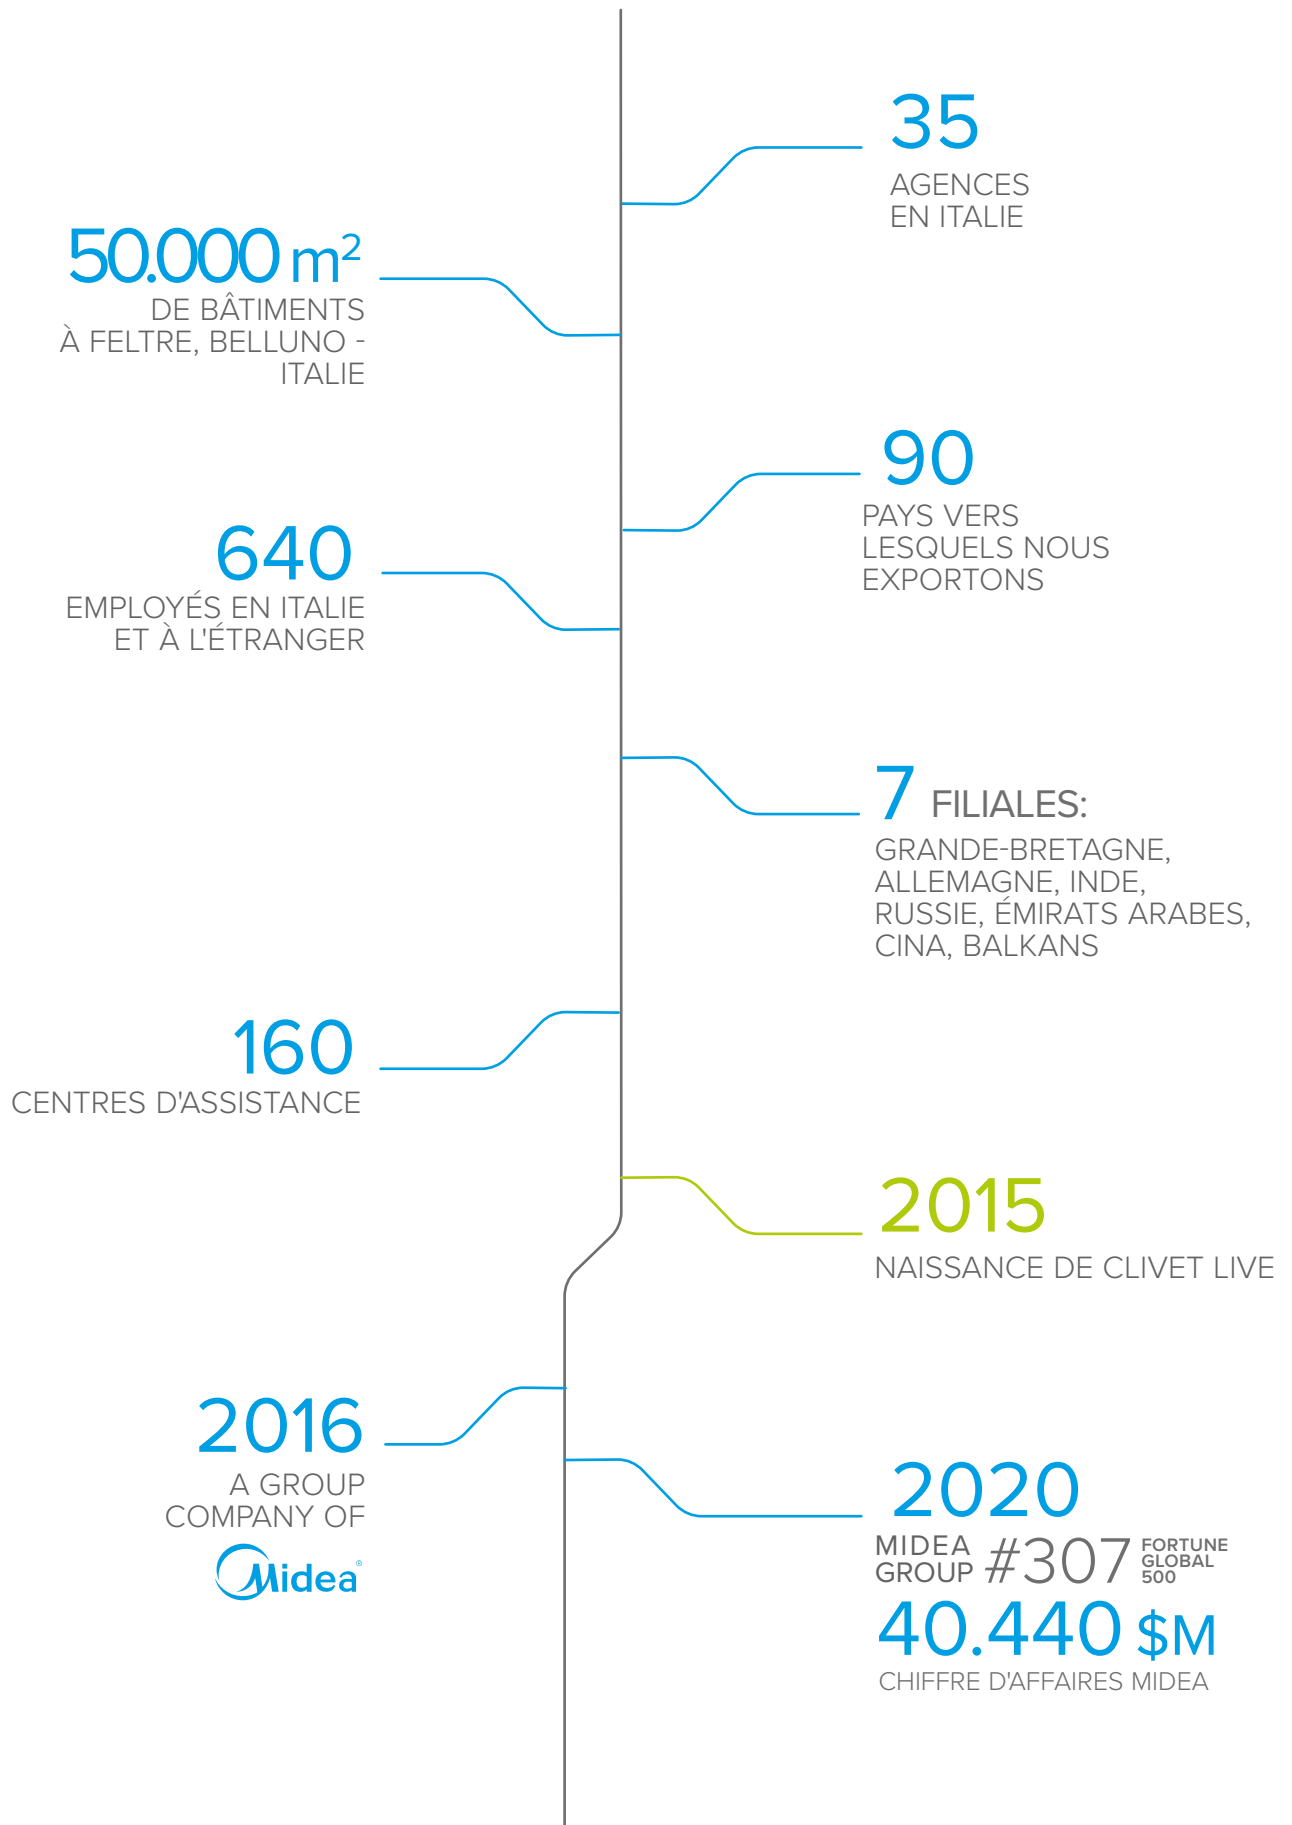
35
AGENCES EN ITALIE

50.000 $m^2$
DE BÂTIMENTS À FELTRE, BELLUNO - ITALIE

90
PAYS VERS LESQUELS NOUS EXPORTONS

640
EMPLOYÉS EN ITALIE ET À L'ÉTRANGER

7 FILIALES:
GRANDE-BRETAGNE, ALLEMAGNE, INDE, RUSSIE, ÉMIRATS ARABES, CINA, BALKANS

160
CENTRES D'ASSISTANCE

2015
NAISSANCE DE CLIVET LIVE

2016
A GROUP COMPANY OF
Midea

2020
MIDEA GROUP #307 FORTUNE GLOBAL 500
40.440 $M
CHIFFRE D'AFFAIRES MIDEA